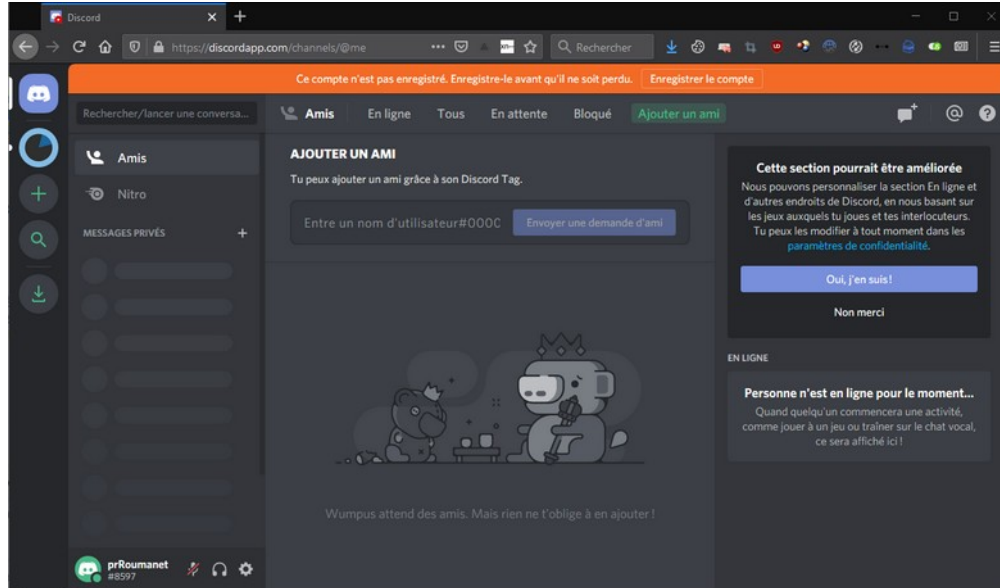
Discord

https://discordapp.com/channels/@me

Rechercher

Ce compte n'est pas enregistré. Enregistre-le avant qu'il ne soit perdu. Enregistrer le compte

Rechercher/lancer une conversa...

Amis En ligne Tous En attente Bloqué Ajouter un ami

Amis

Nitro

MESSAGES PRIVÉS +

AJOUTER UN AMI

Tu peux ajouter un ami grâce à son Discord Tag.

Entre un nom d'utilisateur#000C

Envoyer une demande d'ami

Cette section pourrait être améliorée

Nous pouvons personnaliser la section En ligne et d'autres endroits de Discord, en nous basant sur les jeux auxquels tu joues et tes interlocuteurs. Tu peux les modifier à tout moment dans les paramètres de confidentialité.

Oui, j'en suis !

Non merci

EN LIGNE

Personne n'est en ligne pour le moment...

Quand quelqu'un commencera une activité, comme jouer à un jeu ou traîner sur le chat vocal, ce sera affiché ici !

Wumpus attend des amis. Mais rien ne t'oblige à en ajouter !

prRoumanet
#8597